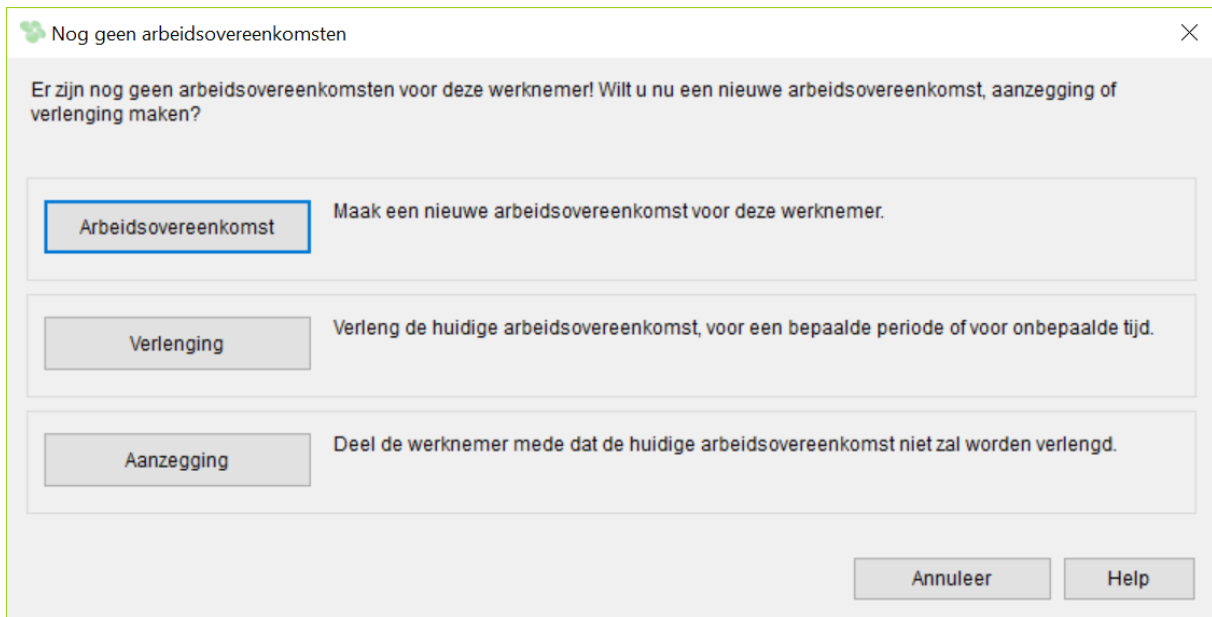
Nog geen arbeidsovereenkomsten

Er zijn nog geen arbeidsovereenkomsten voor deze werknemer! Wilt u nu een nieuwe arbeidsovereenkomst, aanzegging of verlenging maken?

Arbeidsovereenkomst

Maak een nieuwe arbeidsovereenkomst voor deze werknemer.

Verlenging

Verleng de huidige arbeidsovereenkomst, voor een bepaalde periode of voor onbepaalde tijd.

Aanzegging

Deel de werknemer mede dat de huidige arbeidsovereenkomst niet zal worden verlengd.

Annuleer

Help